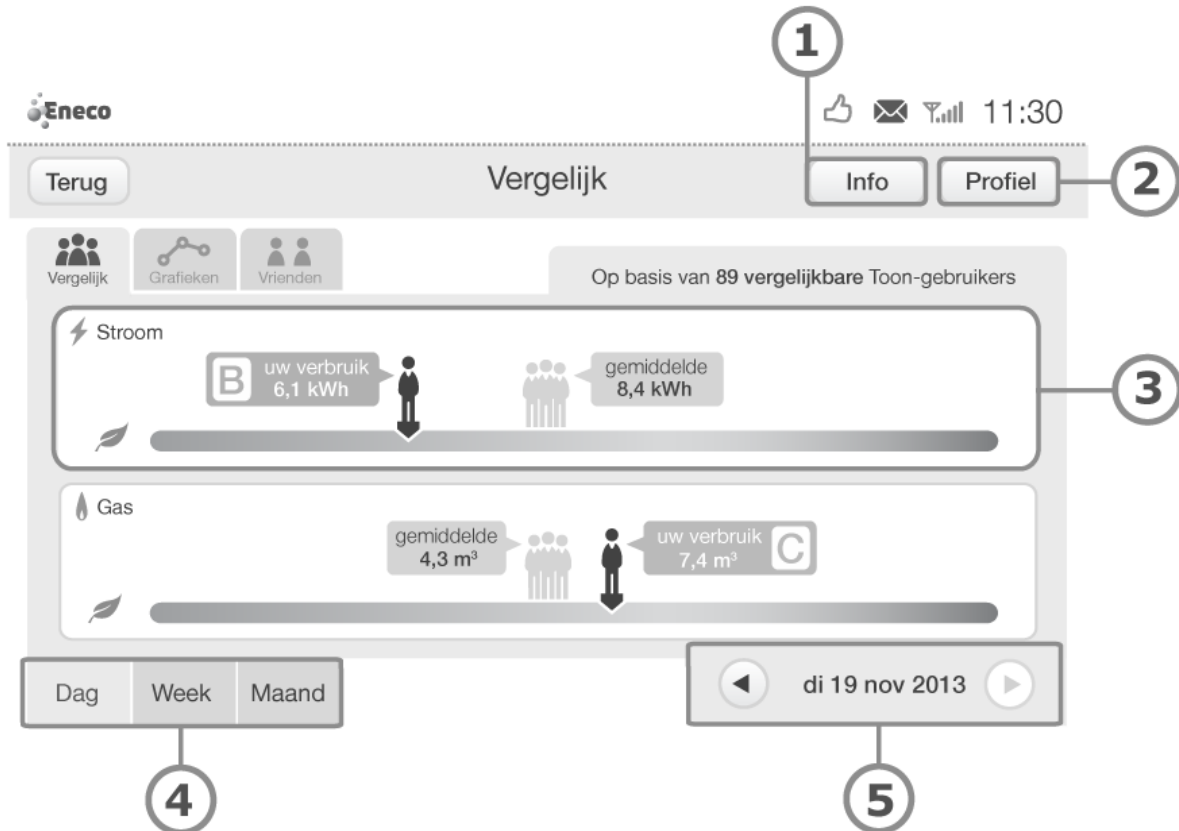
1

Eneco

11:30

Terug

Vergelijk

Info

Profiel

2

Vergelijk

Grafieken

Vrienden

Op basis van **89 vergelijkbare** Toon-gebruikers

Stroom

B uw verbruik 6,1 kWh

gemiddelde 8,4 kWh

3

Gas

gemiddelde 4,3 m³

uw verbruik 7,4 m³ C

Dag

Week

Maand

di 19 nov 2013

4

5